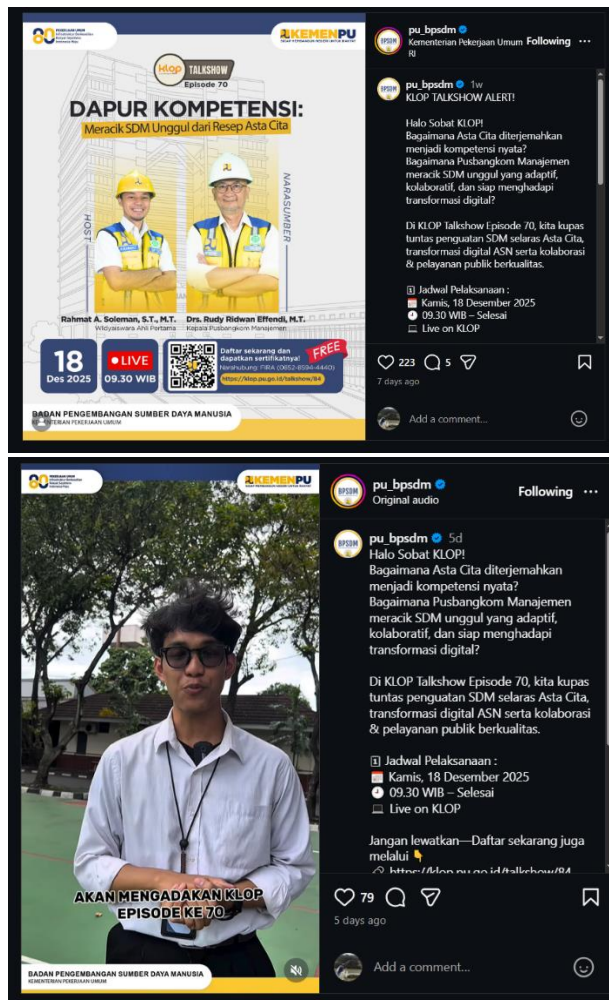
80 KEMENPU

Klop TALKSHOW Episode 70

DAPUR KOMPETENSI:
Meracik SDM Unggul dari Resep Asta Cita

HOST
NARASUMBER

Rahmat A. Soleman, S.T., M.T.
Widyaiswara Ahli Pertama

Drs. Rudy Ridwan Effendi, M.T.
Kepala Pusbangkom Manajemen

18 Des 2025
LIVE 09.30 WIB

Daftar sekarang dan dapatkan sertifikatnya!
Narahubung: FIRA (0852-8594-4440)
FREE
https://klop.pu.go.id/talkshow/84

BADAN PENGEMBANGAN SUMBER DAYA MANUSIA
KEMENTERIAN PEKERJAAN UMUM

pu_bpsdm
Kementerian Pekerjaan Umum RI
Following

pu_bpsdm 1w
KLOP TALKSHOW ALERT!

Halo Sobat KLOP!
Bagaimana Asta Cita diterjemahkan menjadi kompetensi nyata?
Bagaimana Pusbangkom Manajemen meracik SDM unggul yang adaptif, kolaboratif, dan siap menghadapi transformasi digital?

Di KLOP Talkshow Episode 70, kita kupas tuntas penguatan SDM selaras Asta Cita, transformasi digital ASN serta kolaborasi & pelayanan publik berkualitas.

Jadwal Pelaksanaan :
Kamis, 18 Desember 2025
09.30 WIB – Selesai
Live on KLOP

223 5
7 days ago
Add a comment...

80 KEMENPU

AKAN MENGADAKAN KLOP EPISODE KE 70

BADAN PENGEMBANGAN SUMBER DAYA MANUSIA
KEMENTERIAN PEKERJAAN UMUM

pu_bpsdm
Original audio
Following

pu_bpsdm 5d
Halo Sobat KLOP!
Bagaimana Asta Cita diterjemahkan menjadi kompetensi nyata?
Bagaimana Pusbangkom Manajemen meracik SDM unggul yang adaptif, kolaboratif, dan siap menghadapi transformasi digital?

Di KLOP Talkshow Episode 70, kita kupas tuntas penguatan SDM selaras Asta Cita, transformasi digital ASN serta kolaborasi & pelayanan publik berkualitas.

Jadwal Pelaksanaan :
Kamis, 18 Desember 2025
09.30 WIB – Selesai
Live on KLOP

Jangan lewatkan—Daftar sekarang juga melalui
https://klop.pu.go.id/talkshow/84

79
5 days ago
Add a comment...